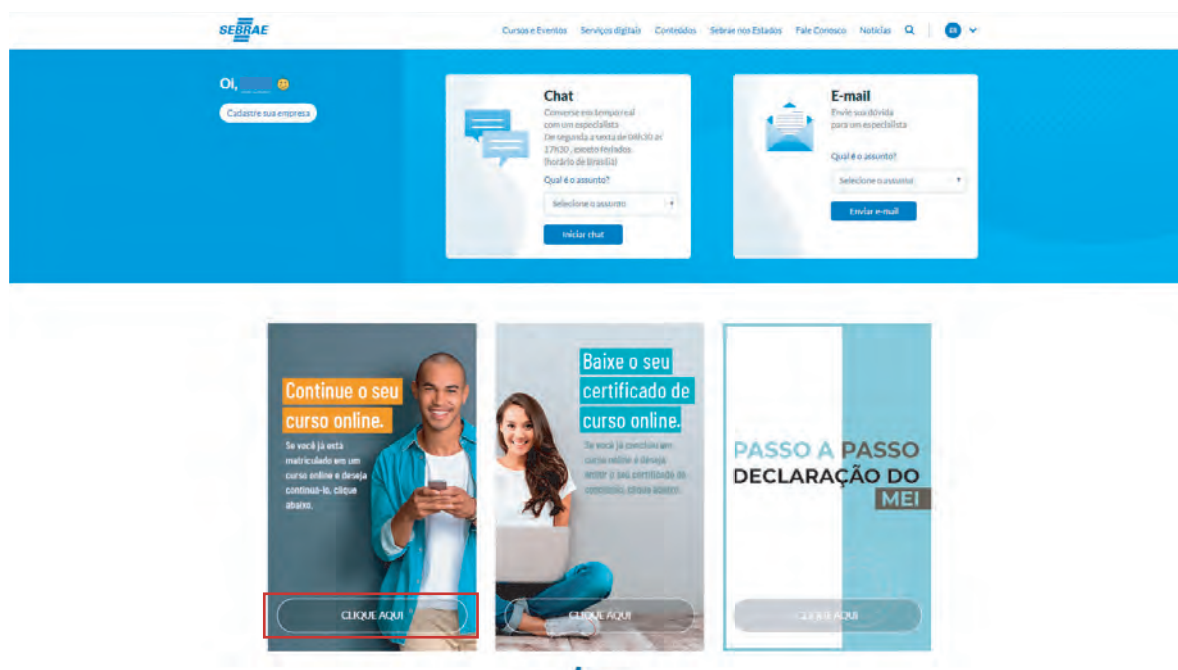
SEBRAE

Cursos e Eventos Serviços digitais Conteúdos Sebrae nos Estados Fale Conosco Notícias

Oi, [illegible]

Cadastre sua empresa

Chat

Converse em tempo real com um especialista De segunda a sexta de 08h30 às 17h30, exceto feriados (horário de Brasília)

Qual é o assunto?

Selecione o assunto

Iniciar chat

E-mail

Envie sua dúvida para um especialista

Qual é o assunto?

Selecione o assunto

Enviar e-mail

Continue o seu curso online.

Se você já está matriculado em um curso online e deseja continuá-lo, clique abaixo.

CLIQUE AQUI

Baixe o seu certificado de curso online.

Se você já concluiu um curso online e deseja emitir o seu certificado de conclusão, clique abaixo.

CLIQUE AQUI

PASSO A PASSO DECLARAÇÃO DO MEI

CLIQUE AQUI